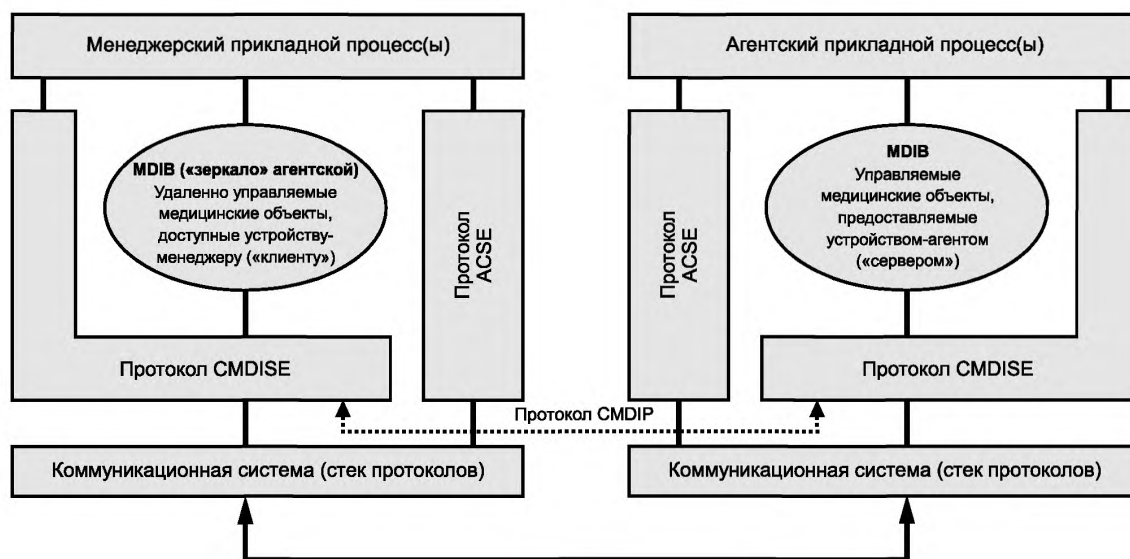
Менеджерский прикладной процесс(ы)

Агентский прикладной процесс(ы)

MDIB («зеркало» агентской)
Удаленно управляемые медицинские объекты, доступные устройству-менеджеру («клиенту»)

Протокол ACSE

Протокол ACSE

MDIB
Управляемые медицинские объекты, предоставляемые устройством-агентом («сервером»)

Протокол CMDISE

Протокол CMDISE

Протокол CMDIP

Коммуникационная система (стек протоколов)

Коммуникационная система (стек протоколов)